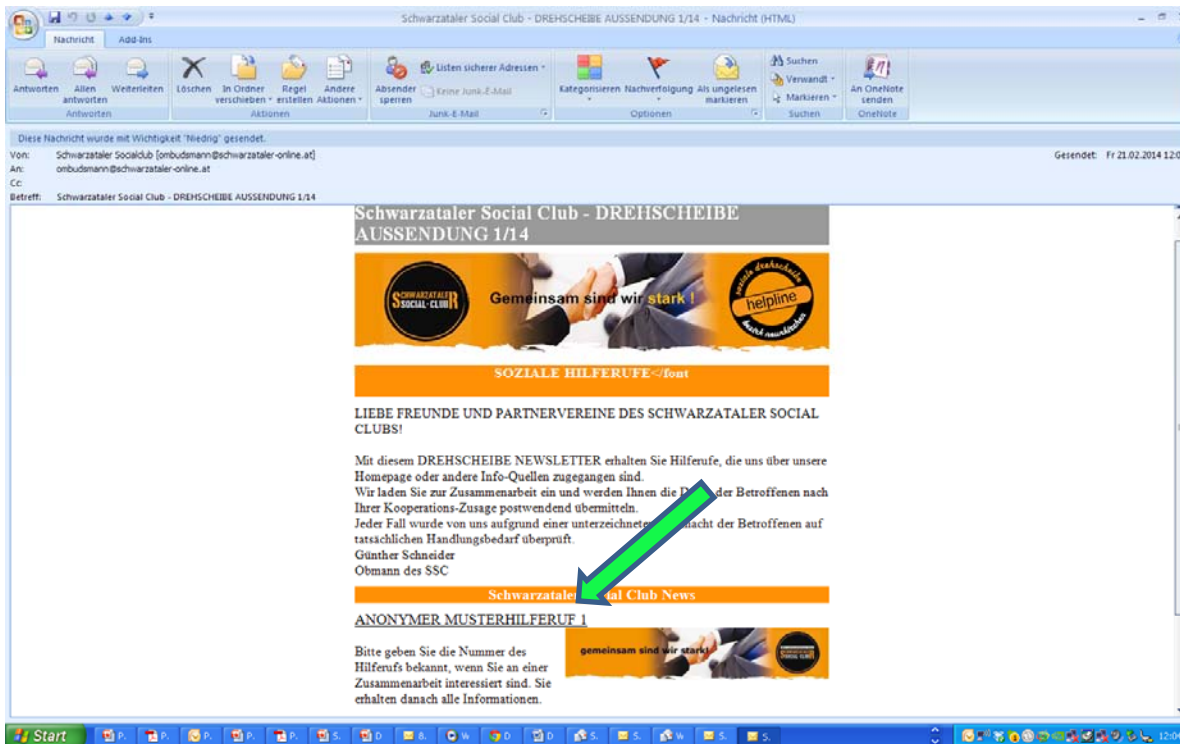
Schwarzataler Social Club - DREHSCHEIBE AUSSENDUNG 1/14 - Nachricht (HTML)

Nachricht Add-Ins

Antworten Allen antworten Weiterleiten Löschen In Ordner verschieben Regel erstellen Andere Aktionen Absender sperren Listen sicherer Adressen Keine Junk-E-Mail Kategorisieren Nachverfolgung Als ungelesen markieren Suchen Verwandt Markieren An OneNote senden

Antworten Aktionen Junk-E-Mail Optionen Suchen OneNote

Diese Nachricht wurde mit Wichtigkeit "Niedrig" gesendet.

Von: Schwarzataler Socialclub [ombudsmann@schwarzataler-online.at]
An: ombudsmann@schwarzataler-online.at
Cc:
Betreff: Schwarzataler Social Club - DREHSCHEIBE AUSSENDUNG 1/14

Gesendet: Fr 21.02.2014 12:0

Schwarzataler Social Club - DREHSCHEIBE AUSSENDUNG 1/14

SCHWARZATALER SOCIAL-CLUB

Gemeinsam sind wir stark !

soziale drehscheibe helpline

SOZIALE HILFERUFE</font

LIEBE FREUNDE UND PARTNERVEREINE DES SCHWARZATALER SOCIAL CLUBS!

Mit diesem DREHSCHEIBE NEWSLETTER erhalten Sie Hilferufe, die uns über unsere Homepage oder andere Info-Quellen zugegangen sind.
Wir laden Sie zur Zusammenarbeit ein und werden Ihnen die D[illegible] der Betroffenen nach Ihrer Kooperations-Zusage postwendend übermitteln.
Jeder Fall wurde von uns aufgrund einer unterzeichnete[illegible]acht der Betroffenen auf tatsächlichen Handlungsbedarf überprüft.
Günther Schneider
Obmann des SSC

Schwarzataler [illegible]al Club News

ANONYMER MUSTERHILFERUF 1

Bitte geben Sie die Nummer des Hilferufs bekannt, wenn Sie an einer Zusammenarbeit interessiert sind. Sie erhalten danach alle Informationen.

gemeinsam sind wir stark!

Start